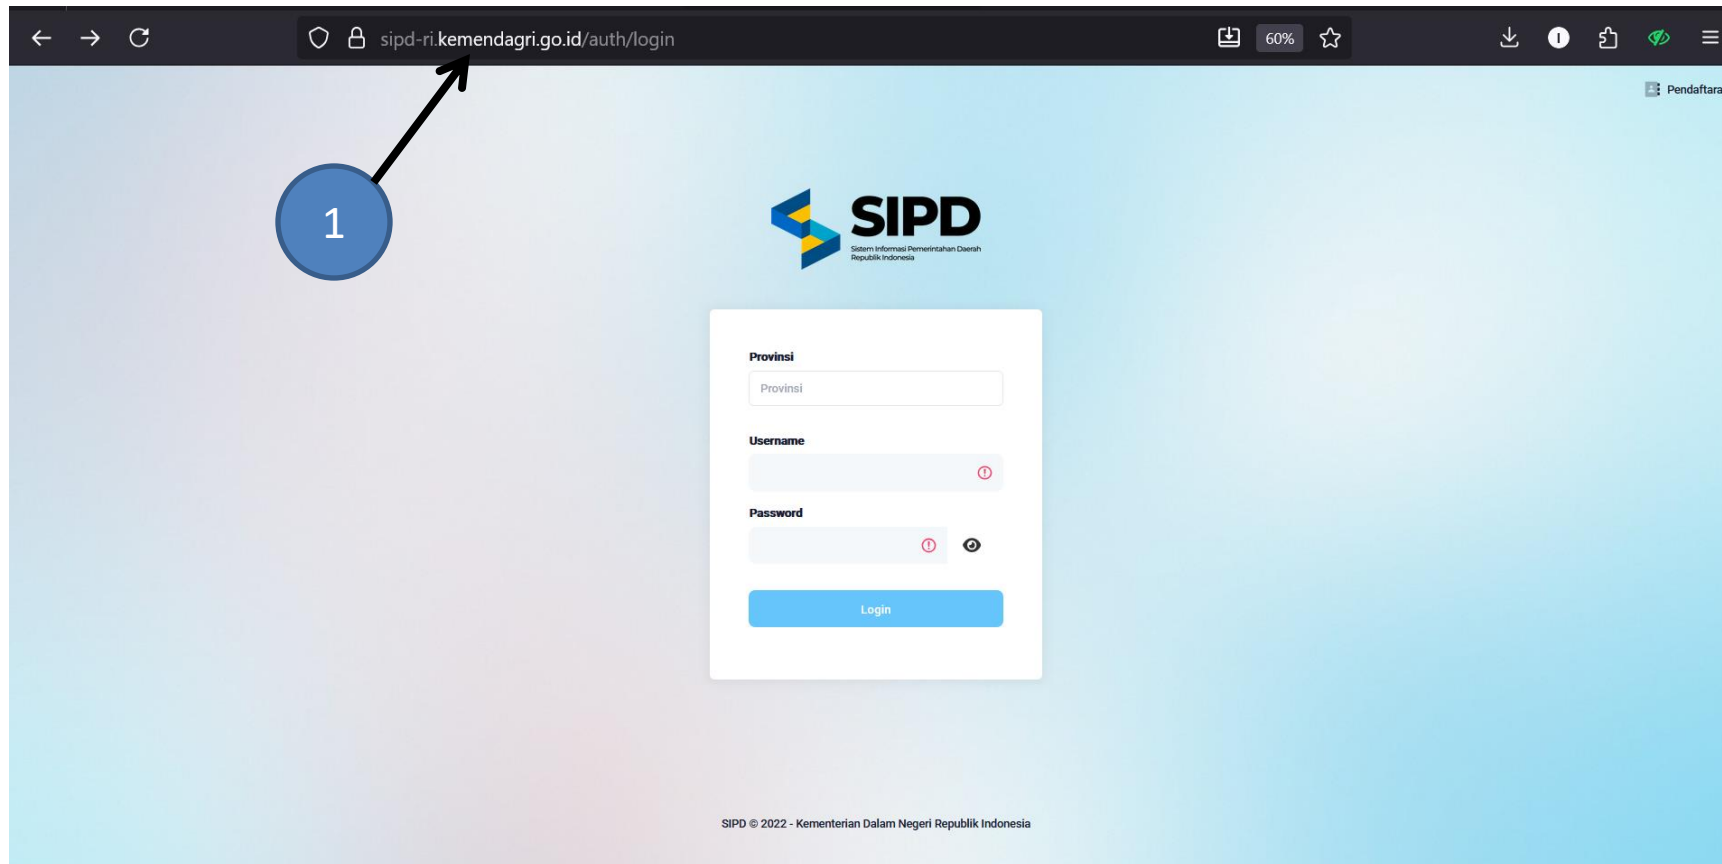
sipd-ri.kemendagri.go.id/auth/login

60%

Pendaftara

1

SIPD
Sistem Informasi Pemerintahan Daerah
Republik Indonesia

Provinsi
Provinsi

Username

Password

Login

SIPD © 2022 - Kementerian Dalam Negeri Republik Indonesia